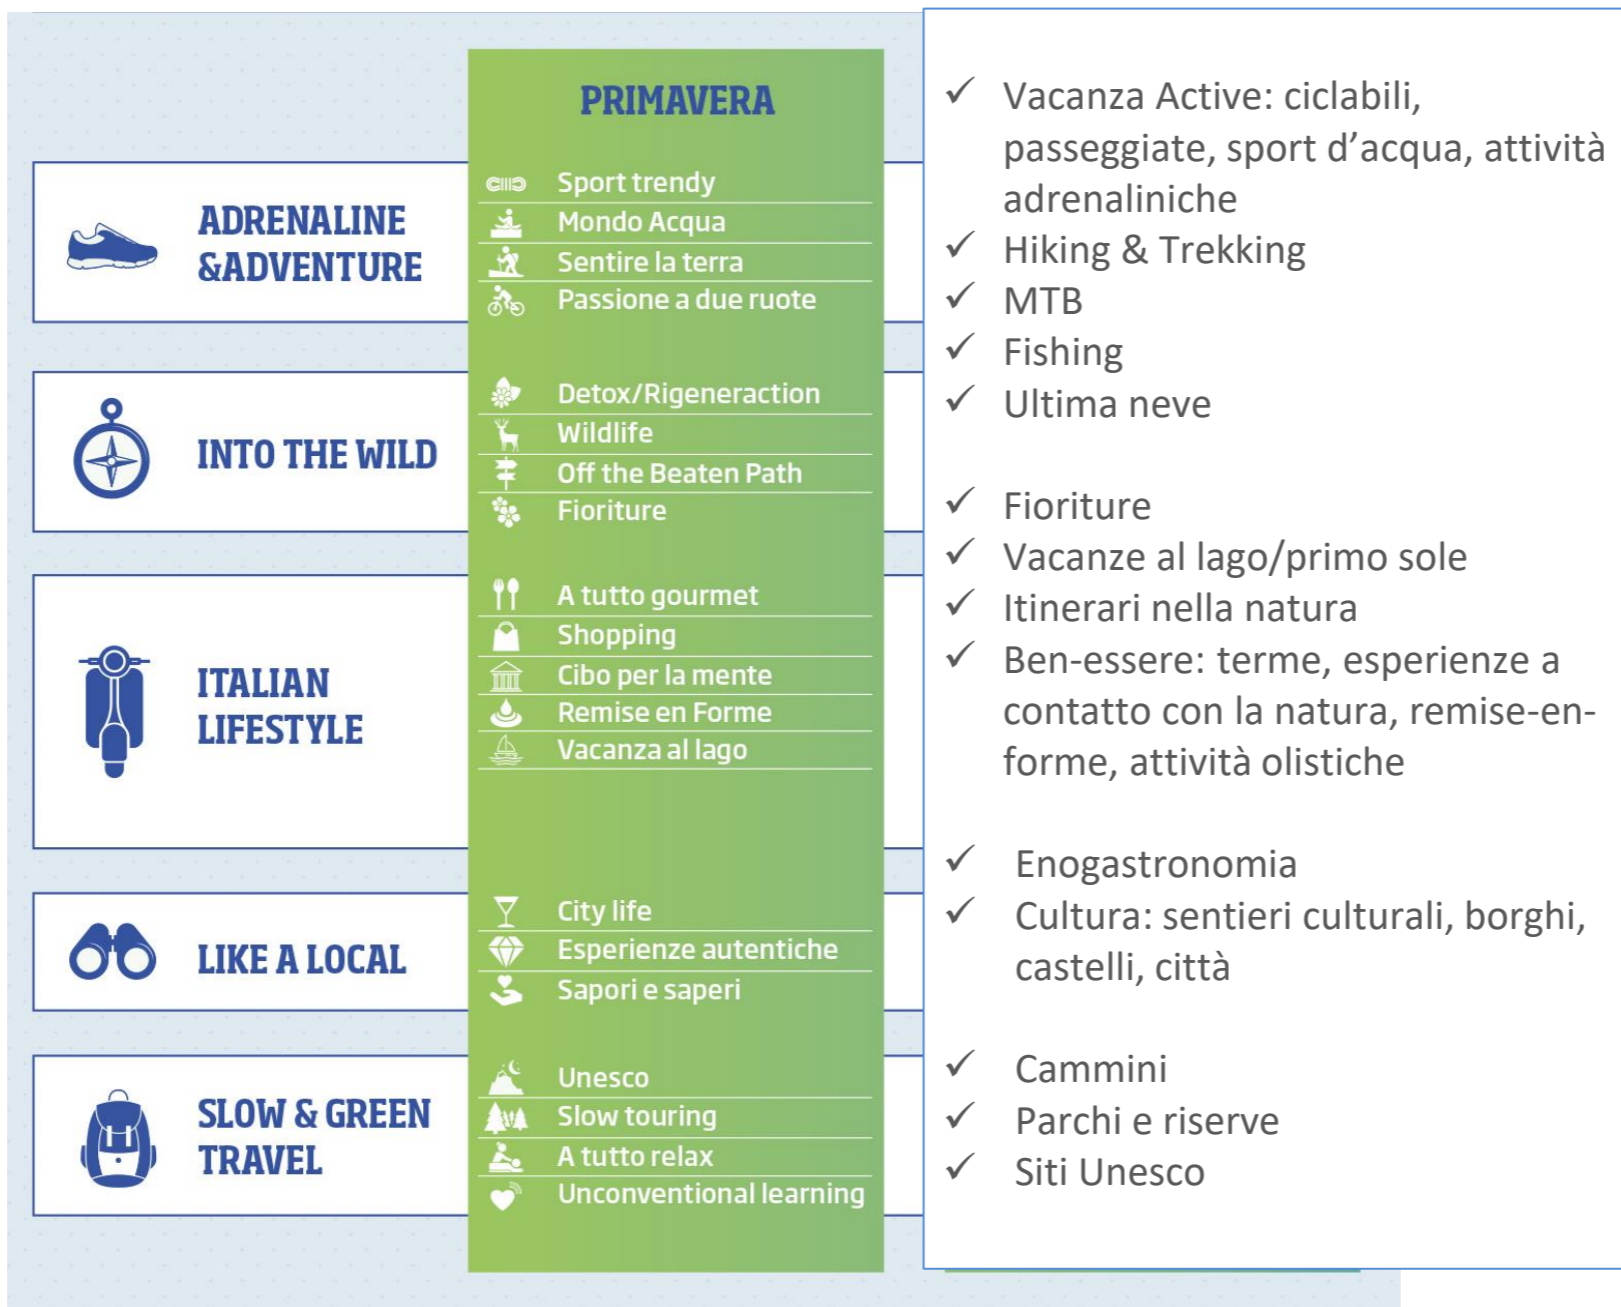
ADRENALINE &ADVENTURE

INTO THE WILD

ITALIAN LIFESTYLE

LIKE A LOCAL

SLOW & GREEN TRAVEL

PRIMAVERA

Sport trendy
Mondo Acqua
Sentire la terra
Passione a due ruote

Detox/Rigeneraction
Wildlife
Off the Beaten Path
Fioriture

A tutto gourmet
Shopping
Cibo per la mente
Remise en Forme
Vacanza al lago

City life
Esperienze autentiche
Sapori e saperi

Unesco
Slow touring
A tutto relax
Unconventional learning

✓ Vacanza Active: ciclabili, passeggiate, sport d'acqua, attività adrenaliniche
✓ Hiking & Trekking
✓ MTB
✓ Fishing
✓ Ultima neve

✓ Fioriture
✓ Vacanze al lago/primo sole
✓ Itinerari nella natura
✓ Ben-essere: terme, esperienze a contatto con la natura, remise-en-forme, attività olistiche

✓ Enogastronomia
✓ Cultura: sentieri culturali, borghi, castelli, città

✓ Cammini
✓ Parchi e riserve
✓ Siti Unesco